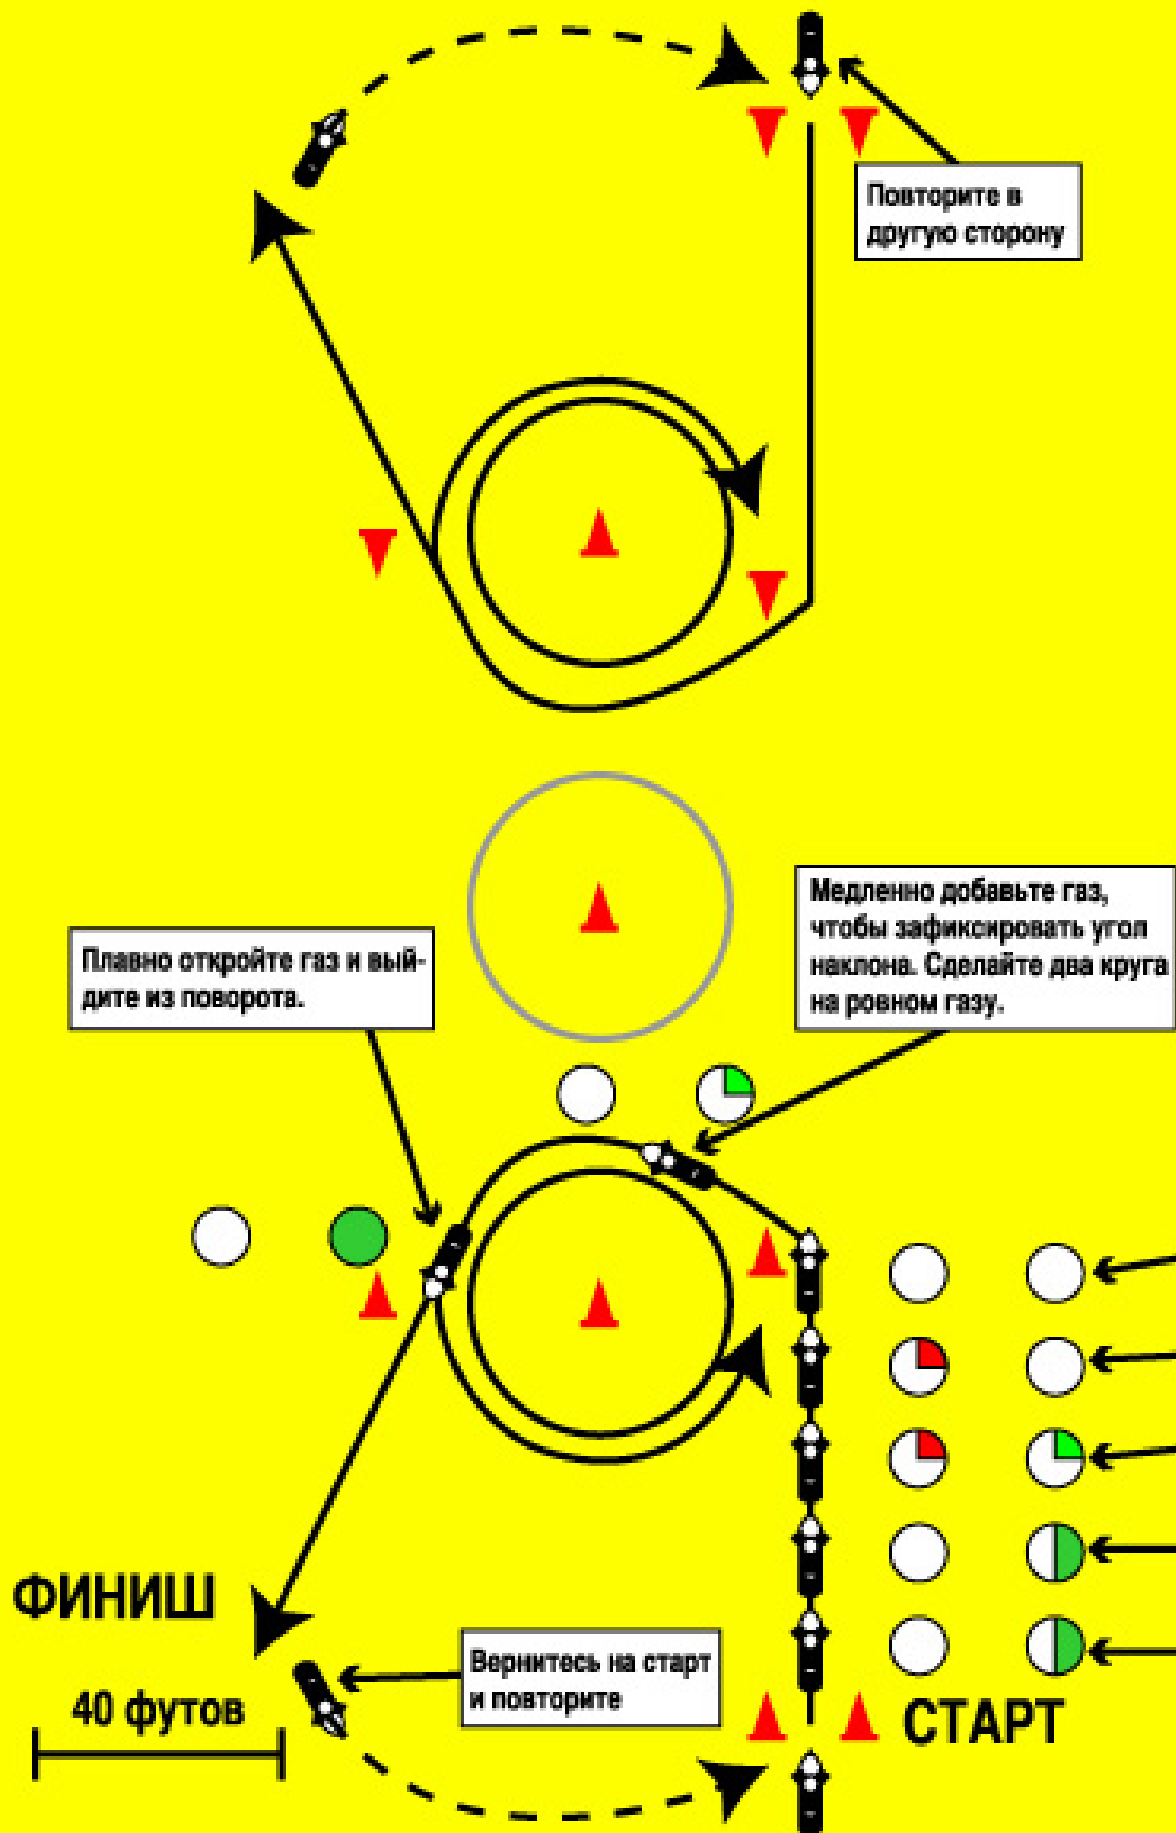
Повторите в другую сторону

Медленно добавьте газ, чтобы зафиксировать угол наклона. Сделайте два круга на ровном газу.

Плавно откройте газ и выйдите из поворота.

ФИНИШ

40 футов

Вернитесь на старт и повторите

СТАРТ